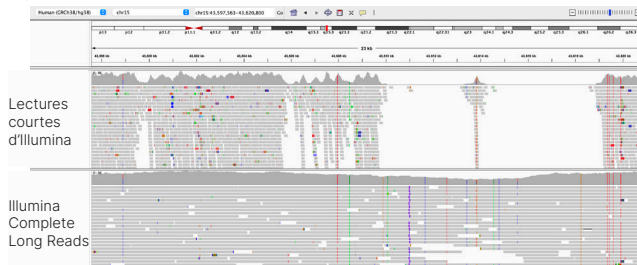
Human (GRCh38/hg38) chr15 chr15:43,597,563-43,620,800 Go

p13 p12 p11.2 p11.1 q11.2 q13.2 q14 q15.3 q21.2 q21.3 q22.2 q22.31 q23 q24.2 q25.3 q26.1 q26.3

23 kb

43,598 kb 43,600 kb 43,602 kb 43,604 kb 43,606 kb 43,608 kb 43,610 kb 43,612 kb 43,614 kb 43,616 kb 43,618 kb 43,620 kb

Lectures courtes d'Illumina

Illumina Complete Long Reads